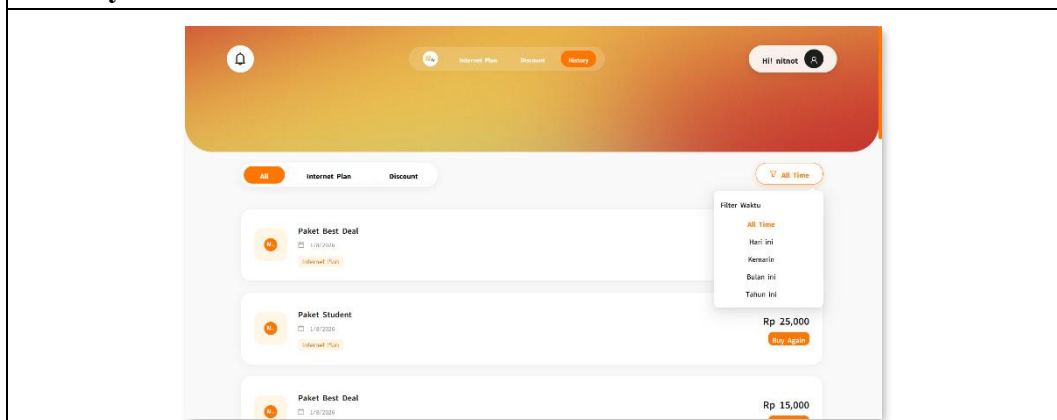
Internet Plan Discount History

Hi! nitnot

All Internet Plan Discount

All Time

Filter Waktu
All Time
Hari ini
Kemarin
Bulan ini
Tahun ini

N.
Paket Best Deal
1/8/2026
Internet Plan

N.
Paket Student
1/8/2026
Internet Plan
Rp 25,000
Buy Again

N.
Paket Best Deal
1/8/2026
Rp 15,000